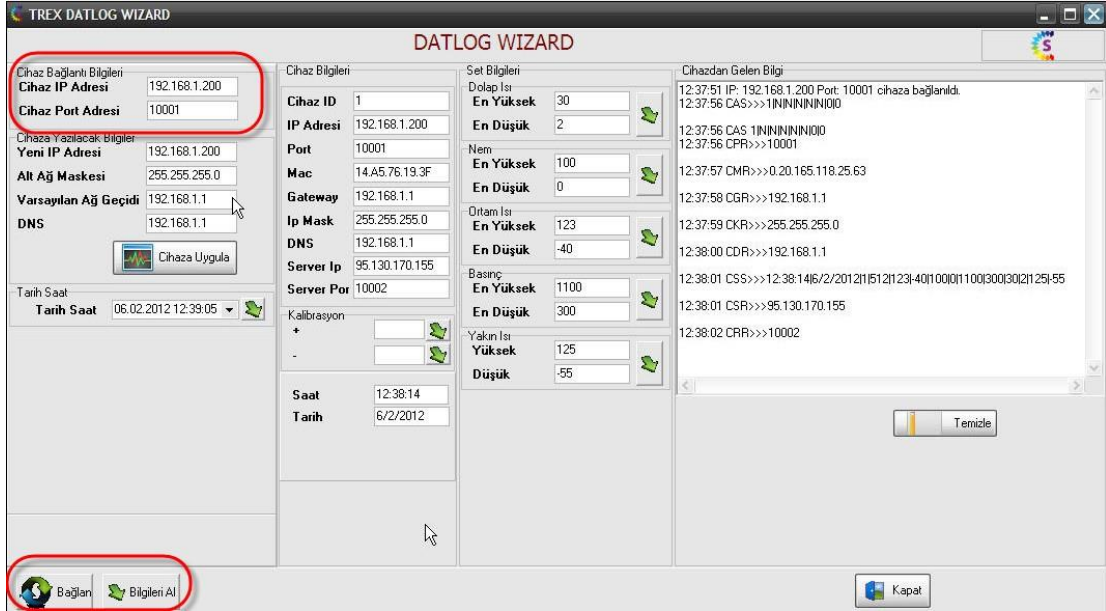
TREX DATLOG WIZARD

DATLOG WIZARD

Cihaz Bağlantı Bilgileri
Cihaz IP Adresi 192.168.1.200
Cihaz Port Adresi 10001

Cihaza Yazılacak Bilgiler
Yeni IP Adresi 192.168.1.200
Alt Ağ Maskesi 255.255.255.0
Varsayılan Ağ Geçidi 192.168.1.1
DNS 192.168.1.1
Cihaza Uygula

Tarih Saat
Tarih Saat 06.02.2012 12:39:05

Cihaz Bilgileri
Cihaz ID 1
IP Adresi 192.168.1.200
Port 10001
Mac 14.A5.76.19.3F
Gateway 192.168.1.1
Ip Mask 255.255.255.0
DNS 192.168.1.1
Server Ip 95.130.170.155
Server Por 10002

Kalibrasyon
+
-

Saat 12:38:14
Tarih 6/2/2012

Set Bilgileri
Dolap Isı
En Yüksek 30
En Düşük 2
Nem
En Yüksek 100
En Düşük 0
Ortam Isı
En Yüksek 123
En Düşük -40
Basınç
En Yüksek 1100
En Düşük 300
Yakın Isı
Yüksek 125
Düşük -55

Cihazdan Gelen Bilgi
12:37:51 IP: 192.168.1.200 Port: 10001 cihaza bağlanıldı.
12:37:56 CAS>>>1|N|N|N|N|N|0|0

12:37:56 CAS 1|N|N|N|N|N|0|0
12:37:56 CPR>>>10001

12:37:57 CMR>>>0.20.165.118.25.63

12:37:58 CGR>>>192.168.1.1

12:37:59 CKR>>>255.255.255.0

12:38:00 CDR>>>192.168.1.1

12:38:01 CSS>>>12:38:14|6/2/2012|1|512|123|-40|100|0|1100|300|30|2|125|-55

12:38:01 CSR>>>95.130.170.155

12:38:02 CRR>>>10002

Temizle

Bağlan Bilgileri Al

Kapat